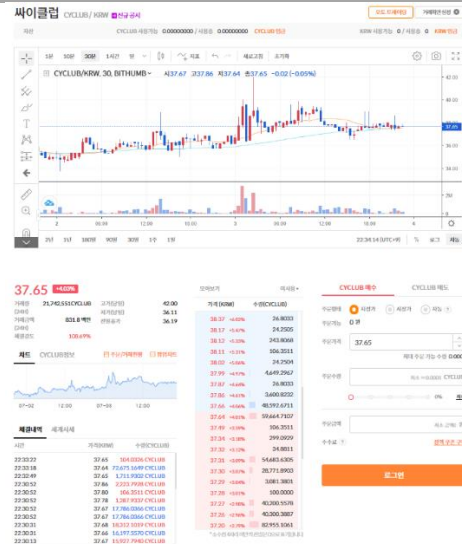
싸이클럽 CYCLUB / KRW 신규 공시

CYCLUB 사용가능 0.00000000 / 사용중 0.00000000 CYCLUB 입금 KRW 사용가능 0 / 사용중 0 KRW 입금

1분 10분 30분 1시간 일 지표 새로고침 초기화

CYCLUB/KRW, 30, BITHUMB 시37.67 고37.86 저37.64 종37.65 −0.02 (−0.05%)

40.00
38.00
37.65
36.00
34.00

2 12:00 3 12:00 4

5일 1일 180일 90일 30일 5일 1일

22:34:14 (UTC+9) % 로그 자동

37.65 +4.03%

거래량 21,742,551 CYCLUB
고가(당일) 42.00
저가(당일) 36.11
전일종가 36.19
거래금액 831.8 백만
체결강도 105.69%

차트 CYCLUB정보

07-02 12:00 07-03 12:00

체결내역 세계시세

| 시간 | 가격(KRW) | 수량(CYCLUB) |
|---|---|---|
| 22:33:22 | 37.65 | 104.0306 CYCLUB |
| 22:33:04 | 37.64 | 72,675.1699 CYCLUB |
| 22:32:49 | 37.66 | 1,713.9302 CYCLUB |
| 22:32:52 | 37.65 | 2,023.7988 CYCLUB |
| 22:32:52 | 37.80 | 106.2511 CYCLUB |
| 22:32:52 | 37.78 | 1,287.9357 CYCLUB |
| 22:30:58 | 37.67 | 17,786.0366 CYCLUB |
| 22:30:58 | 37.67 | 17,786.0366 CYCLUB |
| 22:30:31 | 37.68 | 18,312.5319 CYCLUB |
| 22:30:19 | 37.66 | 16,197.5570 CYCLUB |
| 22:30:13 | 37.67 | 15,927.7940 CYCLUB |

| 가격(KRW) | 수량(CYCLUB) |
|---|---|
| 38.17 +5.47% | 26.8033 |
| 38.15 +5.41% | 24.2505 |
| 38.12 +5.33% | 243.8068 |
| 38.09 +5.25% | 106.3511 |
| 38.00 +5.00% | 24.2504 |
| 37.99 +4.97% | 4,649.2967 |
| 37.97 +4.92% | 26.8033 |
| 37.81 +4.48% | 3,600.8232 |
| 37.66 +4.06% | 48,590.6711 |
| 37.64 +4.01% | 59,664.7107 |
| 37.49 +3.59% | 106.3511 |
| 37.36 +3.23% | 299.0929 |
| 37.32 +3.12% | 24.8811 |
| 37.28 +3.01% | 54,683.6305 |
| 37.23 +2.87% | 28,771.8903 |
| 37.22 +2.85% | 3,081.3801 |
| 37.21 +2.82% | 100.0000 |
| 37.20 +2.79% | 40,300.5578 |
| 37.20 +2.79% | 82,955.3061 |

CYCLUB 매수 CYCLUB 매도

주문형태 지정가 시장가 예약
주문가능 0 원
주문가격 37.65
주문수량
주문금액 0
로그인